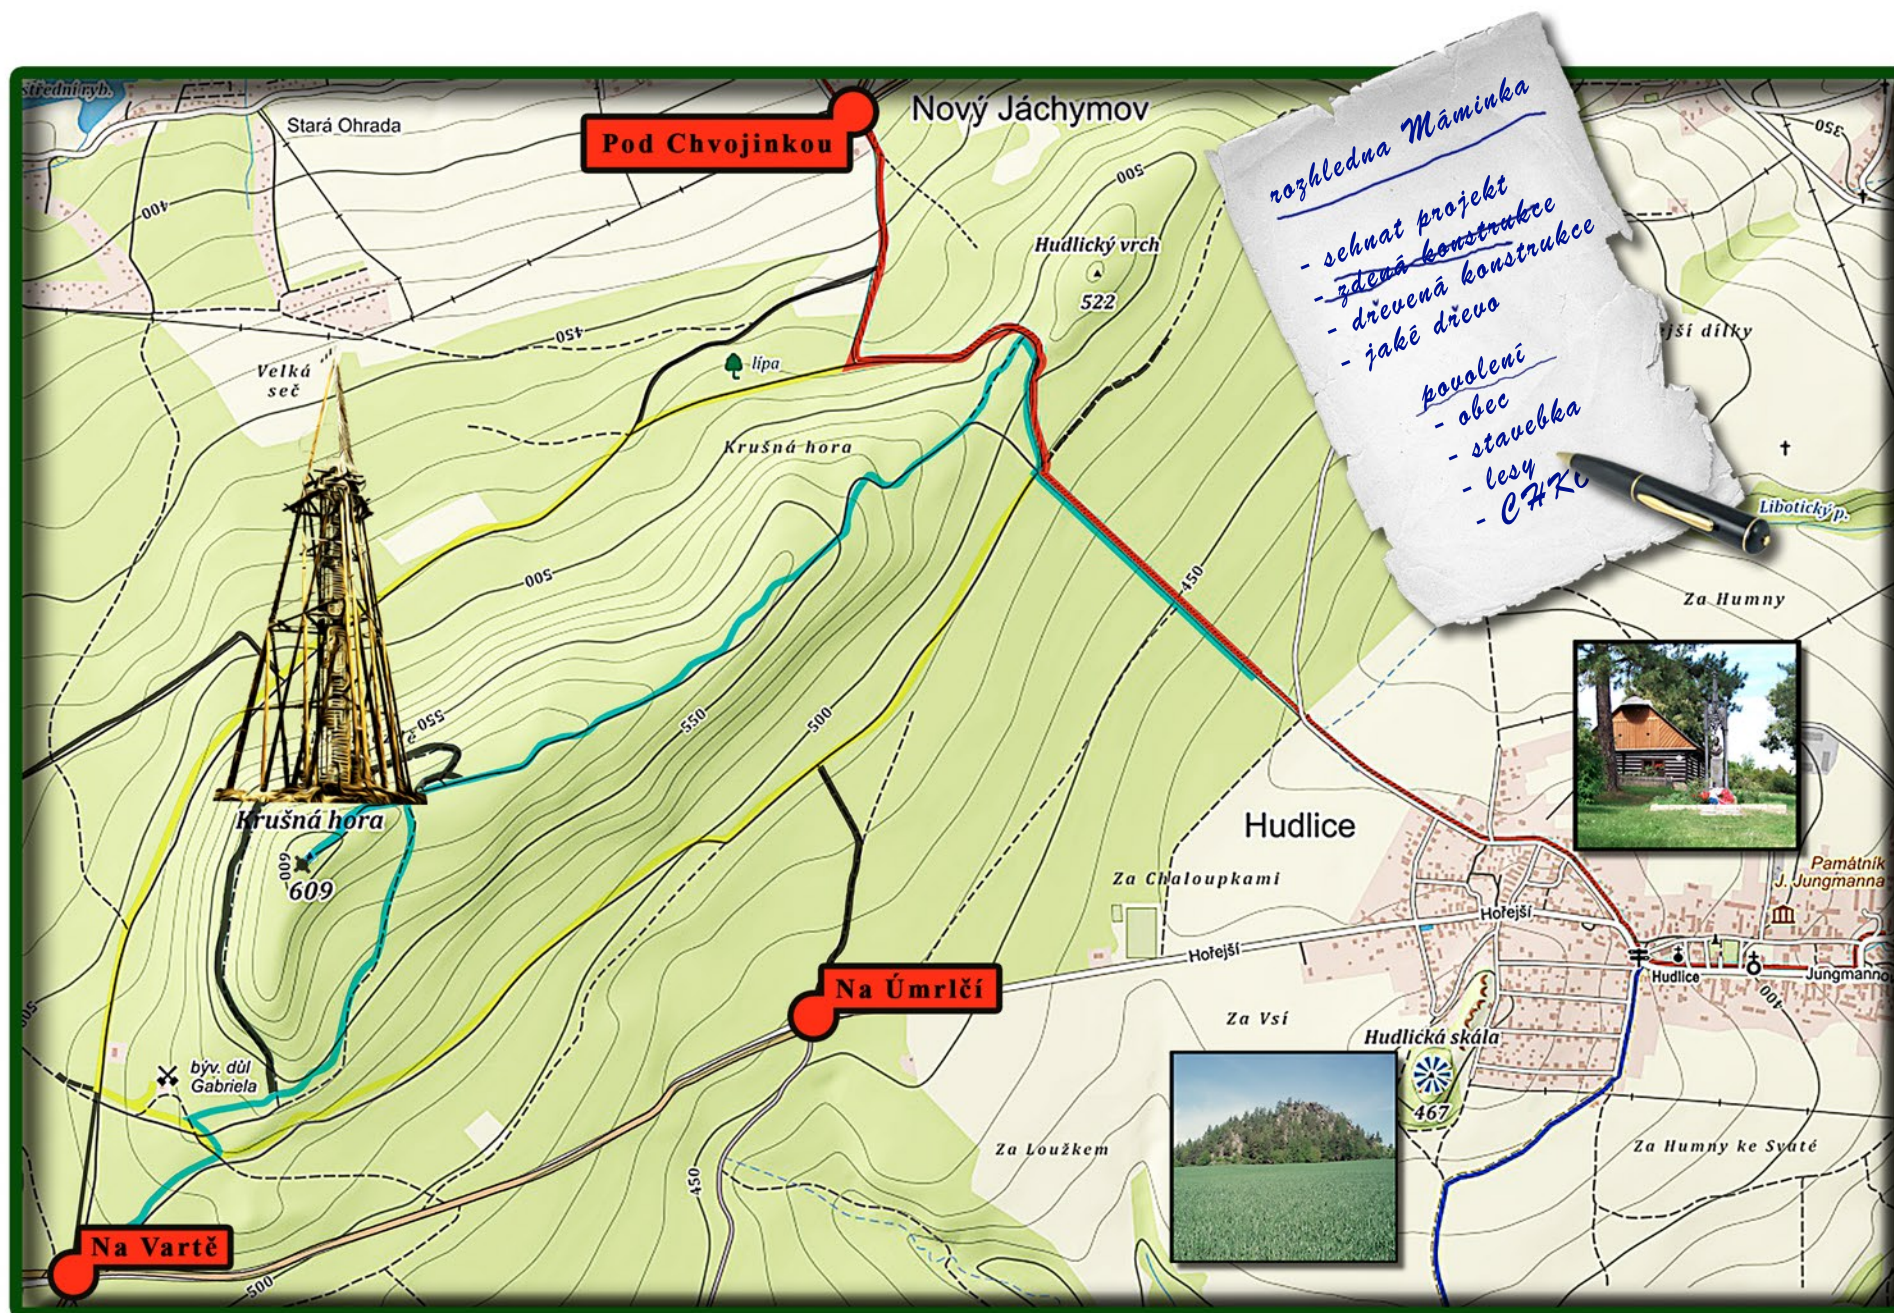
Střední ryb.

Stará Ohrada

Pod Chvojinkou

Nový Jáchymov

rozhledna Máminka

- sehnat projekt
- zděná konstrukce
- dřevěná konstrukce
- jaké dřevo

povolení
- obec
- stavebka
- lesy
- CHKO

400

450

500

Hudlický vrch

522

lípa

Velká seč

Krušná hora

500

ejší dílky

350

Libotický p.

Za Humny

450

550

550

500

Krušná hora

609

600

Hudlice

Za Chaloupkami

Památník J. Jungmanna

Hořejší

Hořejší

Hudlice

Jungmanno

400

Na Úmrlčí

Za Vsí

Hudlická skála

467

býv. důl Gabriela

Za Loužkem

Za Humny ke Svaté

450

Na Vartě

500

500